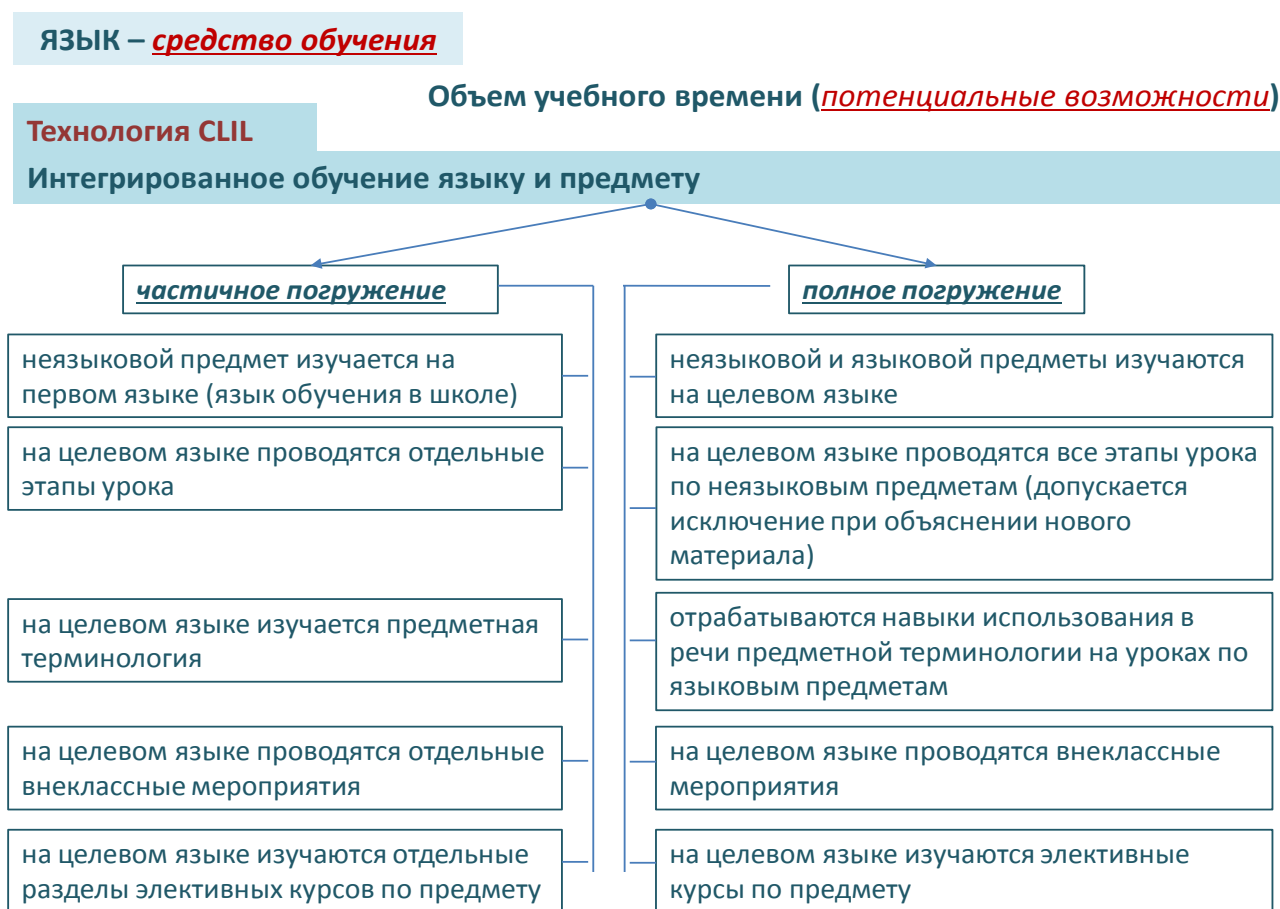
ЯЗЫК – средство обучения

Объем учебного времени (потенциальные возможности)

Технология CLIL

Интегрированное обучение языку и предмету

частичное погружение

неязыковой предмет изучается на первом языке (язык обучения в школе)

на целевом языке проводятся отдельные этапы урока

на целевом языке изучается предметная терминология

на целевом языке проводятся отдельные внеклассные мероприятия

на целевом языке изучаются отдельные разделы элективных курсов по предмету

полное погружение

неязыковой и языковой предметы изучаются на целевом языке

на целевом языке проводятся все этапы урока по неязыковым предметам (допускается исключение при объяснении нового материала)

отрабатываются навыки использования в речи предметной терминологии на уроках по языковым предметам

на целевом языке проводятся внеклассные мероприятия

на целевом языке изучаются элективные курсы по предмету